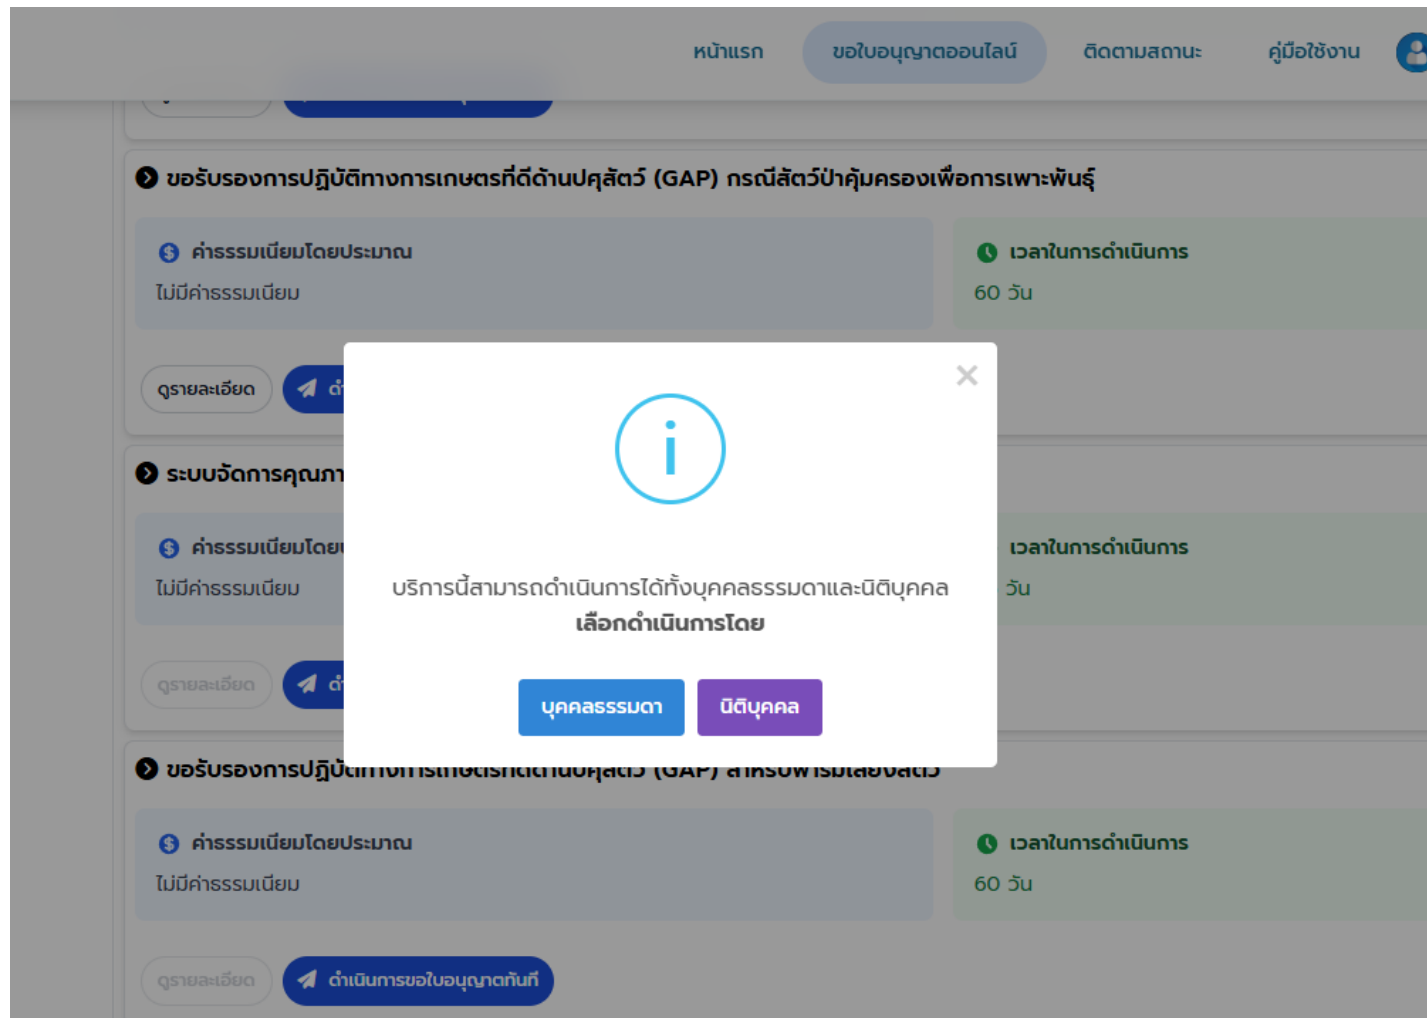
หน้าแรก ขอใบอนุญาตออนไลน์ ติดตามสถานะ คู่มือใช้งาน

ขอรับรองการปฏิบัติทางการเกษตรที่ดีด้านปศุสัตว์ (GAP) กรณีสัตว์ป่าคุ้มครองเพื่อการเพาะพันธุ์

ค่าธรรมเนียมโดยประมาณ
ไม่มีค่าธรรมเนียม

เวลาในการดำเนินการ
60 วัน

ดูรายละเอียด ดำ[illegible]

ระบบจัดการคุณภา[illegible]

ค่าธรรมเนียมโดย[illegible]
ไม่มีค่าธรรมเนียม

เวลาในการดำเนินการ
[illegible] วัน

ดูรายละเอียด ดำ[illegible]

ขอรับรองการปฏิบั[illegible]

ค่าธรรมเนียมโดยประมาณ
ไม่มีค่าธรรมเนียม

เวลาในการดำเนินการ
60 วัน

ดูรายละเอียด ดำเนินการขอใบอนุญาตทันที

×

i

บริการนี้สามารถดำเนินการได้ทั้งบุคคลธรรมดาและนิติบุคคล
เลือกดำเนินการโดย

บุคคลธรรมดา นิติบุคคล